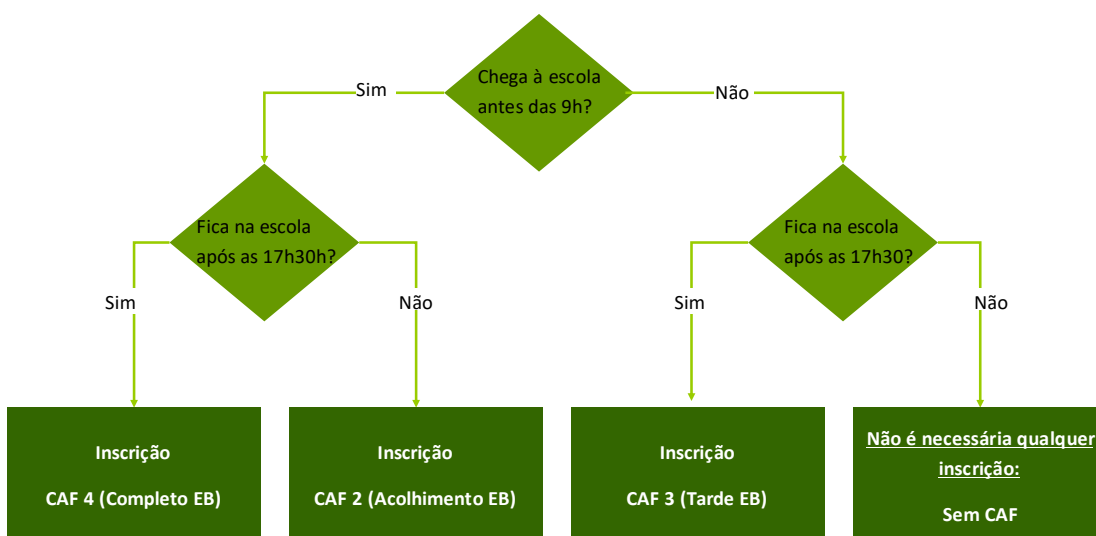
Chega à escola antes das 9h?

Sim

Não

Fica na escola após as 17h30h?

Sim

Não

Fica na escola após as 17h30?

Sim

Não

Inscrição

CAF 4 (Completo EB)

Inscrição

CAF 2 (Acolhimento EB)

Inscrição

CAF 3 (Tarde EB)

Não é necessária qualquer inscrição:

Sem CAF